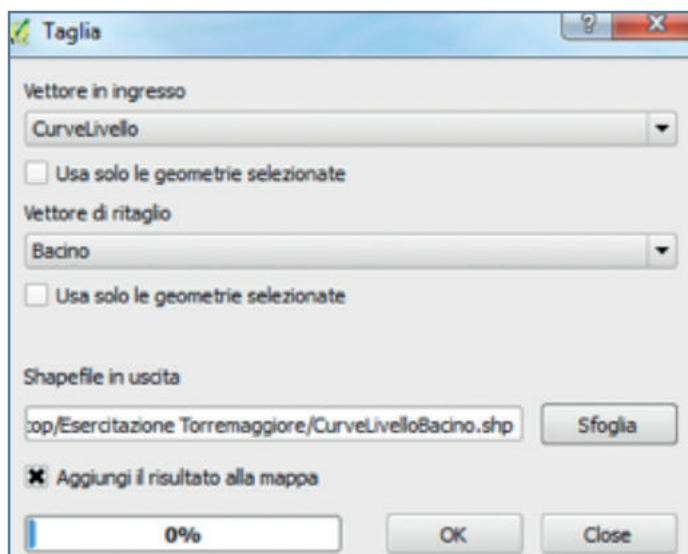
Taglia

?

X

Vettore in ingresso

CurveLivello

Usa solo le geometrie selezionate

Vettore di ritaglio

Bacino

Usa solo le geometrie selezionate

Shapefile in uscita

top/Esercitazione Torremaggiore/CurveLivelloBacino.shp

Sfoglia

Aggiungi il risultato alla mappa

0%

OK

Close